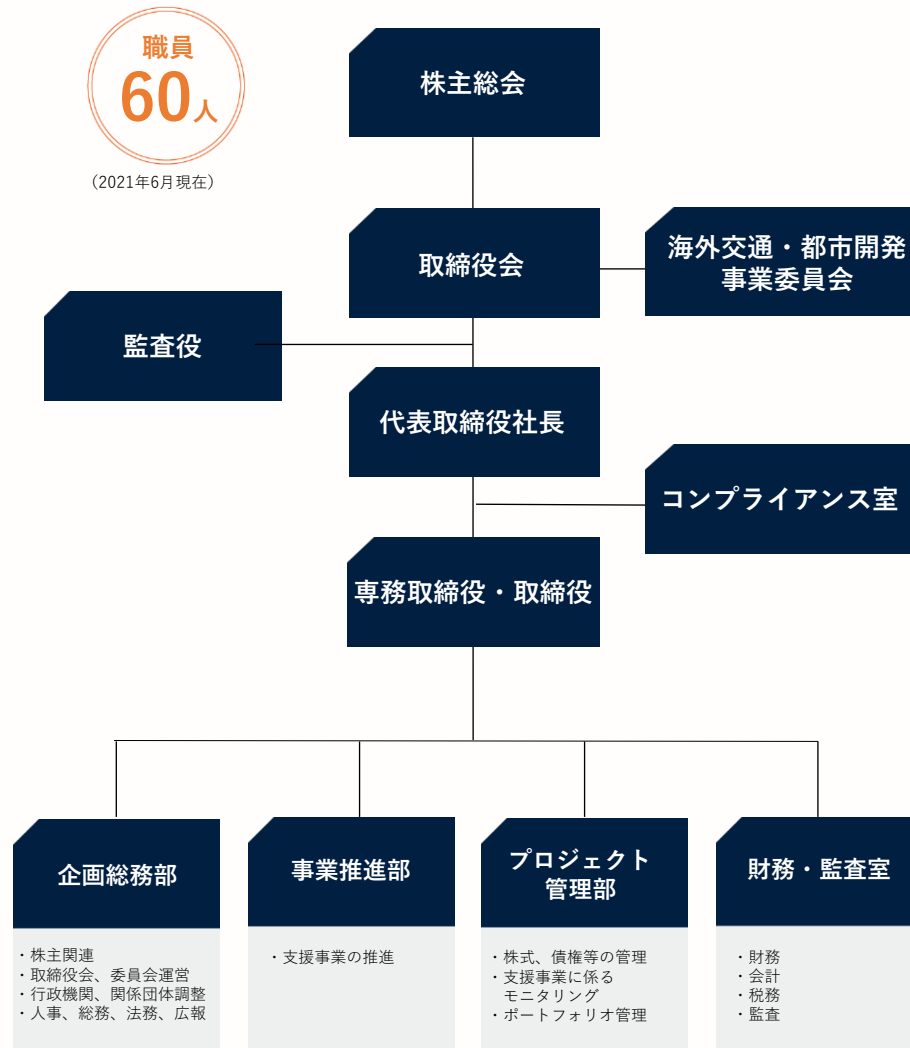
職員
60人
（2021年6月現在）

株主総会

取締役会

海外交通・都市開発事業委員会

監査役

代表取締役社長

コンプライアンス室

専務取締役・取締役

企画総務部
・株主関連
・取締役会、委員会運営
・行政機関、関係団体調整
・人事、総務、法務、広報

事業推進部
・支援事業の推進

プロジェクト管理部
・株式、債権等の管理
・支援事業に係るモニタリング
・ポートフォリオ管理

財務・監査室
・財務
・会計
・税務
・監査